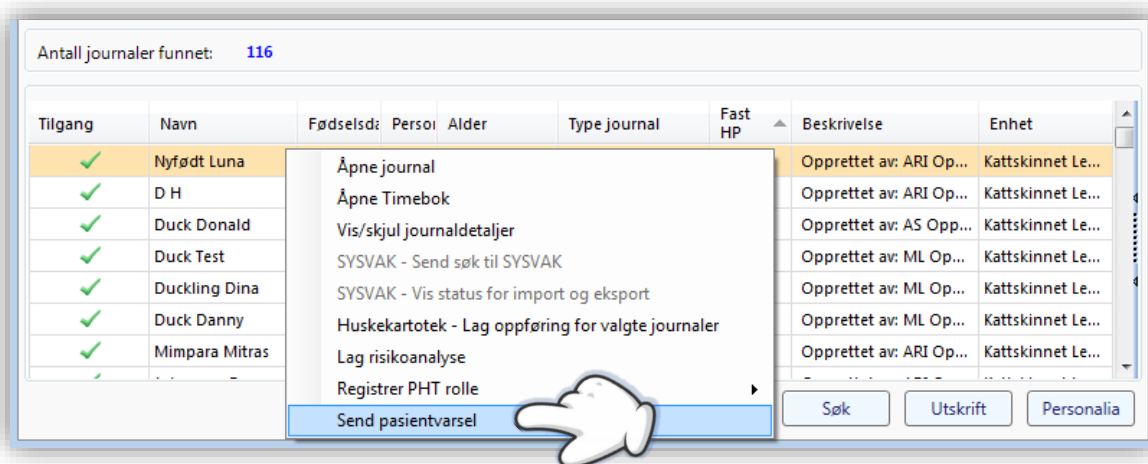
Antall journaler funnet: 116

| Tilgang | Navn | Fødselsda | Persor | Alder | Type journal | Fast HP | Beskrivelse | Enhet |
|---|---|---|---|---|---|---|---|---|
| ✓ | Nyfødt Luna | | | | | | Opprettet av: ARI Op... | Kattskinnet Le... |
| ✓ | D H | | | | | | Opprettet av: ARI Op... | Kattskinnet Le... |
| ✓ | Duck Donald | | | | | | Opprettet av: AS Opp... | Kattskinnet Le... |
| ✓ | Duck Test | | | | | | Opprettet av: ML Op... | Kattskinnet Le... |
| ✓ | Duckling Dina | | | | | | Opprettet av: ML Op... | Kattskinnet Le... |
| ✓ | Duck Danny | | | | | | Opprettet av: ML Op... | Kattskinnet Le... |
| ✓ | Mimpara Mitras | | | | | | Opprettet av: ARI Op... | Kattskinnet Le... |

Åpne journal
Åpne Timebok
Vis/skjul journaldetaljer
SYSVAK - Send søk til SYSVAK
SYSVAK - Vis status for import og eksport
Huskekartotek - Lag oppføring for valgte journaler
Lag risikoanalyse
Registrer PHT rolle
Send pasientvarsel

Søk
Utskrift
Personalia